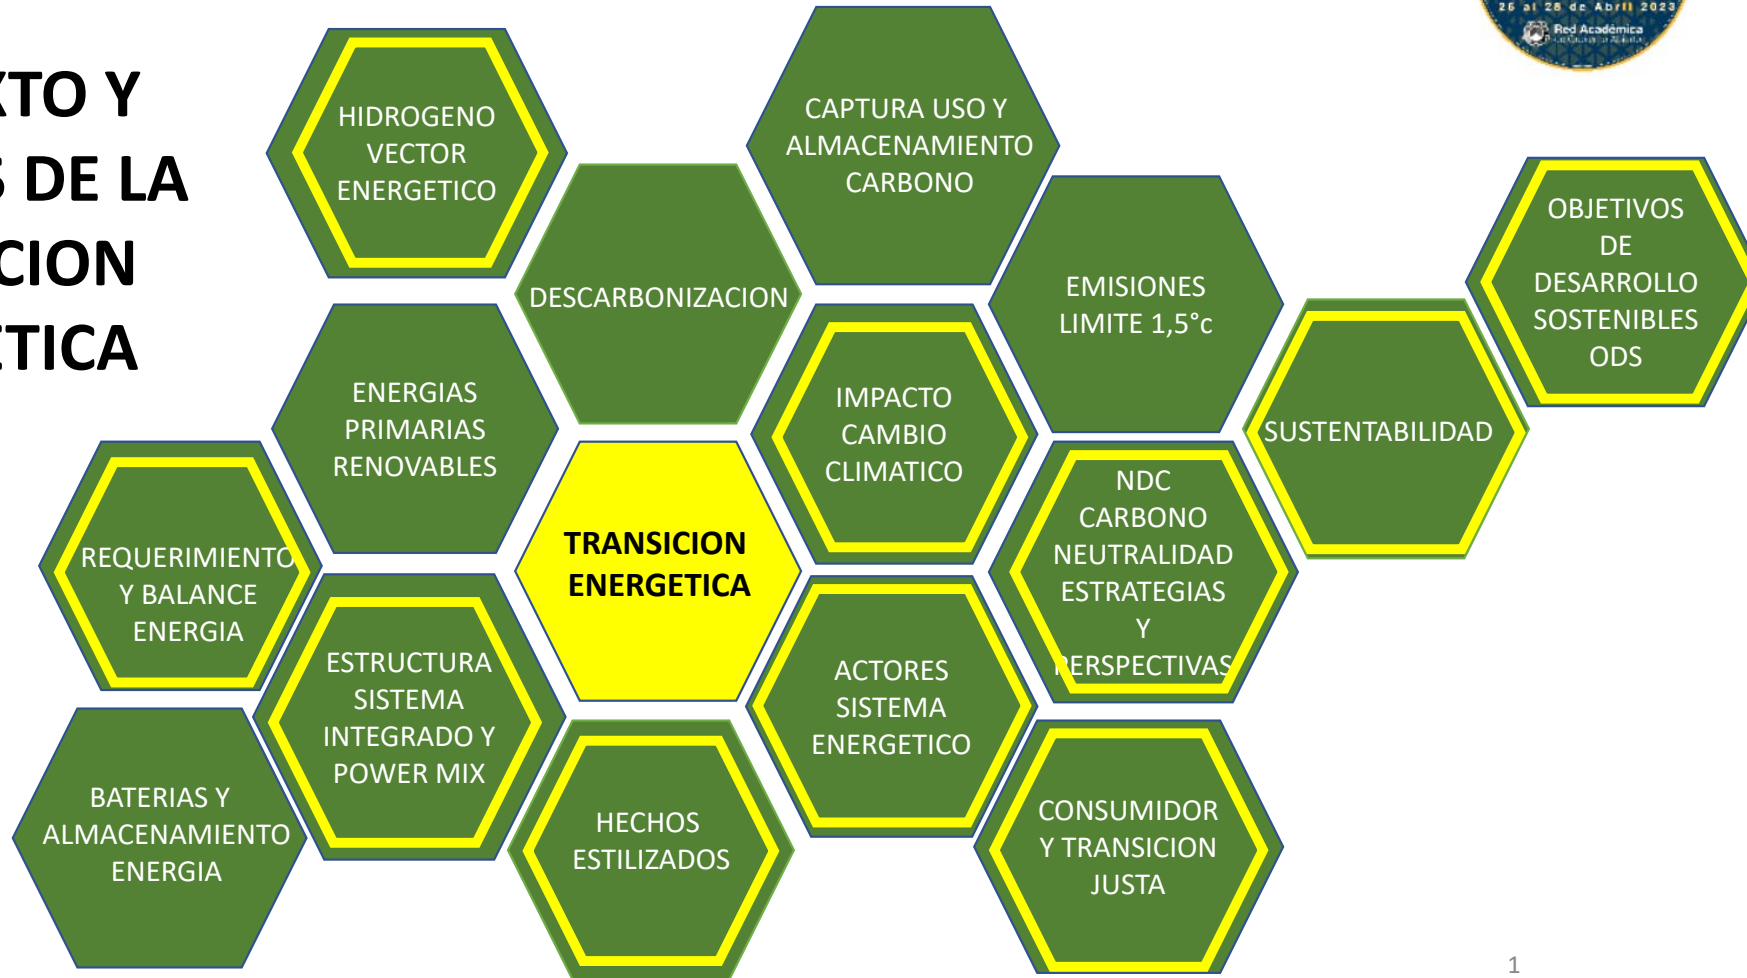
XTO Y
S DE LA
CION
ETICA

26 al 28 de Abril 2023
Red Académica

HIDROGENO VECTOR ENERGETICO

CAPTURA USO Y ALMACENAMIENTO CARBONO

DESCARBONIZACION

EMISIONES LIMITE 1,5°c

OBJETIVOS DE DESARROLLO SOSTENIBLES ODS

ENERGIAS PRIMARIAS RENOVABLES

IMPACTO CAMBIO CLIMATICO

SUSTENTABILIDAD

REQUERIMIENTO Y BALANCE ENERGIA

TRANSICION ENERGETICA

NDC CARBONO NEUTRALIDAD ESTRATEGIAS Y PERSPECTIVAS

ESTRUCTURA SISTEMA INTEGRADO Y POWER MIX

ACTORES SISTEMA ENERGETICO

BATERIAS Y ALMACENAMIENTO ENERGIA

HECHOS ESTILIZADOS

CONSUMIDOR Y TRANSICION JUSTA

1